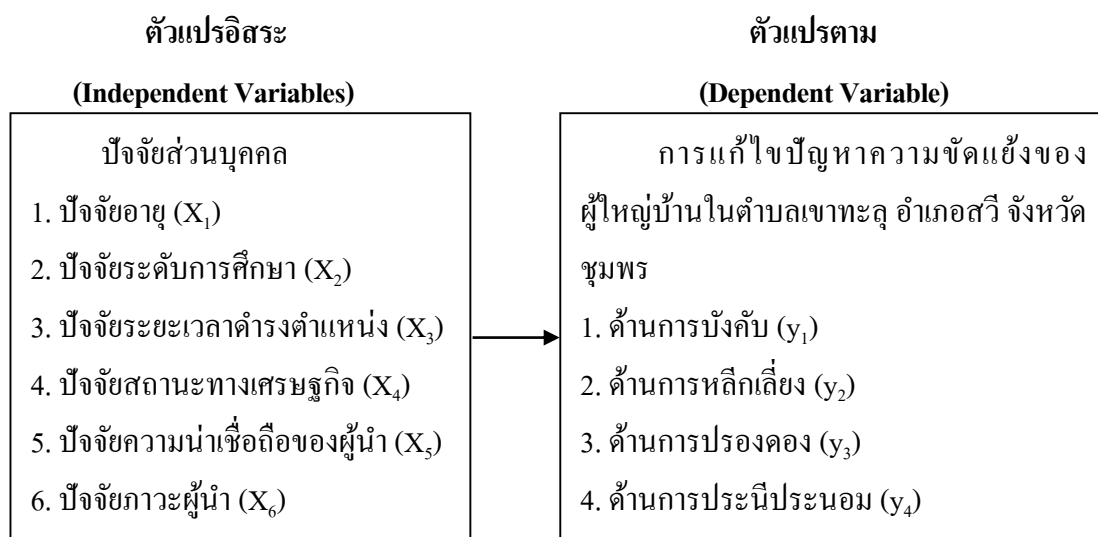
ตัวแปรอิสระ

(Independent Variables)

ปัจจัยส่วนบุคคล

1. ปัจจัยอายุ ($X_1$)

2. ปัจจัยระดับการศึกษา ($X_2$)

3. ปัจจัยระยะเวลาดำรงตำแหน่ง ($X_3$)

4. ปัจจัยสถานะทางเศรษฐกิจ ($X_4$)

5. ปัจจัยความน่าเชื่อถือของผู้นำ ($X_5$)

6. ปัจจัยภาวะผู้นำ ($X_6$)

ตัวแปรตาม

(Dependent Variable)

การแก้ไขปัญหาความขัดแย้งของผู้ใหญ่บ้านในตำบลเขาทะลุ อำเภอสวี จังหวัดชุมพร

1. ด้านการบังคับ ($y_1$)

2. ด้านการหลีกเลี่ยง ($y_2$)

3. ด้านการปรองดอง ($y_3$)

4. ด้านการประนีประนอม ($y_4$)